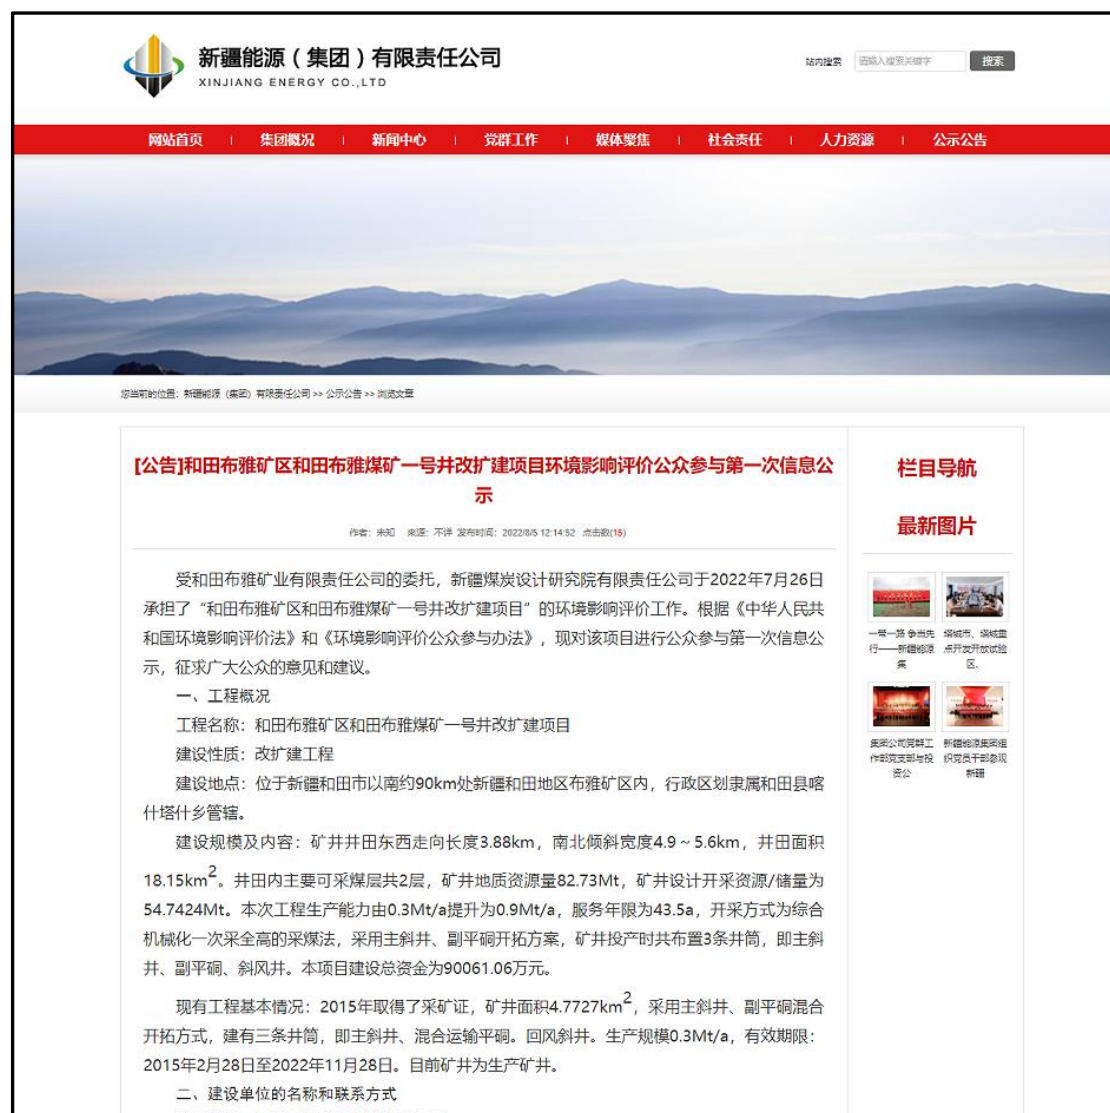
新疆能源（集团）有限责任公司
XINJIANG ENERGY CO.,LTD

站内搜索 请输入搜索关键字 搜索

网站首页 | 集团概况 | 新闻中心 | 党群工作 | 媒体聚焦 | 社会责任 | 人力资源 | 公示公告

您当前的位置: 新疆能源（集团）有限责任公司 >> 公示公告 >> 浏览文章

[公告]和田布雅矿区和田布雅煤矿一号井改扩建项目环境影响评价公众参与第一次信息公示

作者: 未知 来源: 不详 发布时间: 2022/8/5 12:14:52 点击数(15)

受和田布雅矿业有限责任公司的委托，新疆煤炭设计研究院有限责任公司于2022年7月26日承担了“和田布雅矿区和田布雅煤矿一号井改扩建项目”的环境影响评价工作。根据《中华人民共和国环境影响评价法》和《环境影响评价公众参与办法》，现对该项目进行公众参与第一次信息公示，征求广大公众的意见和建议。

一、工程概况

工程名称：和田布雅矿区和田布雅煤矿一号井改扩建项目

建设性质：改扩建工程

建设地点：位于新疆和田市以南约90km处新疆和田地区布雅矿区内，行政区划隶属和田县喀什塔什乡管辖。

建设规模及内容：矿井井田东西走向长度3.88km，南北倾斜宽度4.9～5.6km，井田面积18.15km$^2$。井田内主要可采煤层共2层，矿井地质资源量82.73Mt，矿井设计开采资源/储量为54.7424Mt。本次工程生产能力由0.3Mt/a提升为0.9Mt/a，服务年限为43.5a，开采方式为综合机械化一次采全高的采煤法，采用主斜井、副平硐开拓方案，矿井投产时共布置3条井筒，即主斜井、副平硐、斜风井。本项目建设总资金为90061.06万元。

现有工程基本情况：2015年取得了采矿证，矿井面积4.7727km$^2$，采用主斜井、副平硐混合开拓方式，建有三条井筒，即主斜井、混合运输平硐。回风斜井。生产规模0.3Mt/a，有效期限：2015年2月28日至2022年11月28日。目前矿井为生产矿井。

二、建设单位的名称和联系方式

栏目导航

最新图片

一号一跨 争当先行——新疆能源集

塔城市、塔城重点开发开放试验区

集团公司贯彻工作部党支部与投资公

新疆能源集团组织党员干部参观新疆